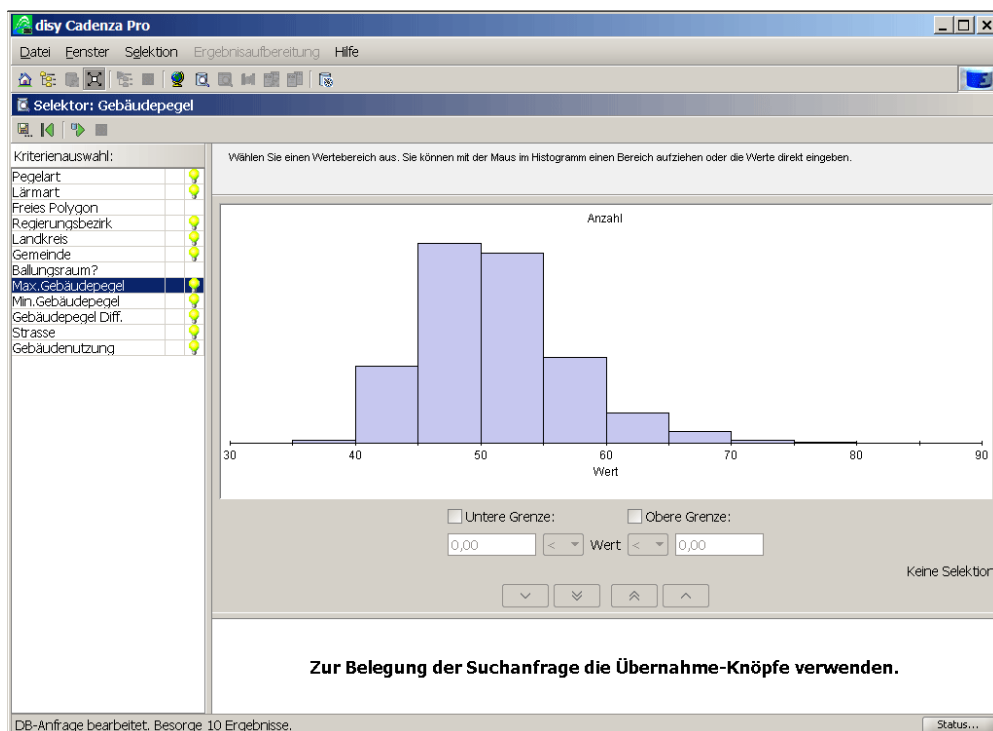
disy Cadenza Pro

Datei Fenster Selektion Ergebnisaufbereitung Hilfe

Selektor: Gebäudepegel

Kriterienauswahl:

Pegelart
Lärmart
Freies Polygon
Regierungsbezirk
Landkreis
Gemeinde
Ballungsraum?
Max.Gebäudepegel
Min.Gebäudepegel
Gebäudepegel Diff.
Strasse
Gebäudenutzung

Wählen Sie einen Wertebereich aus. Sie können mit der Maus im Histogramm einen Bereich aufziehen oder die Werte direkt eingeben.

Anzahl

30 40 50 60 70 80 90

Wert

Untere Grenze: Obere Grenze:

0,00 < Wert < 0,00

Keine Selektion

Zur Belegung der Suchanfrage die Übernahme-Knöpfe verwenden.

DB-Anfrage bearbeitet. Besorge 10 Ergebnisse.

Status...